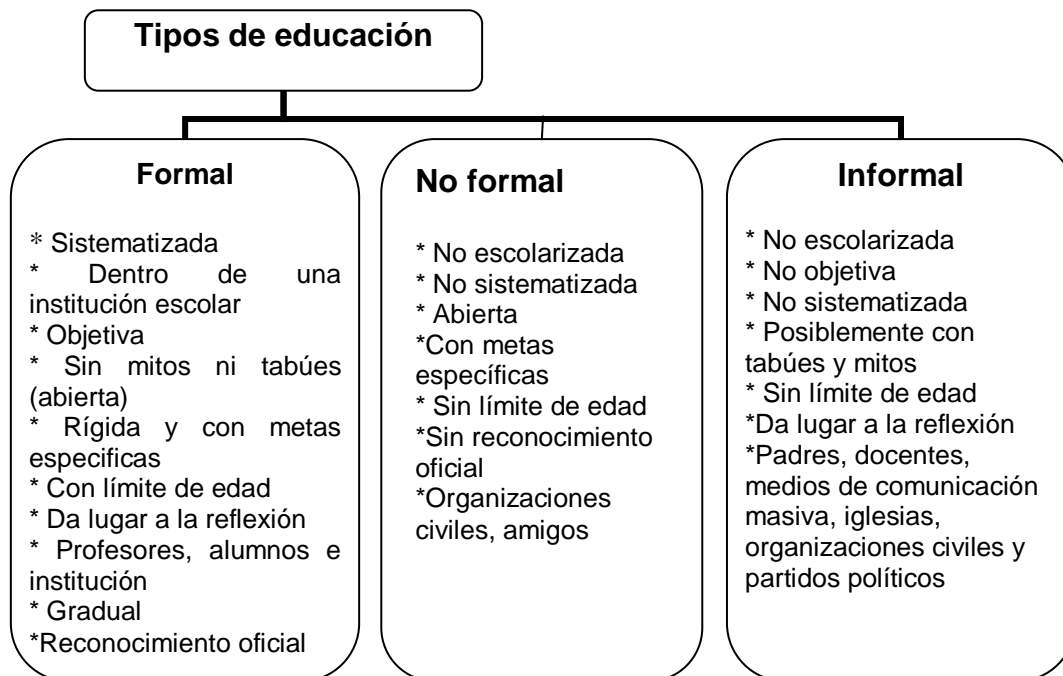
Tipos de educación

Formal

* Sistematizada
* Dentro de una institución escolar
* Objetiva
* Sin mitos ni tabúes (abierta)
* Rígida y con metas especificas
* Con límite de edad
* Da lugar a la reflexión
* Profesores, alumnos e institución
* Gradual
*Reconocimiento oficial

No formal

* No escolarizada
* No sistematizada
* Abierta
*Con metas específicas
* Sin límite de edad
*Sin reconocimiento oficial
*Organizaciones civiles, amigos

Informal

* No escolarizada
* No objetiva
* No sistematizada
* Posiblemente con tabúes y mitos
* Sin límite de edad
*Da lugar a la reflexión
*Padres, docentes, medios de comunicación masiva, iglesias, organizaciones civiles y partidos políticos